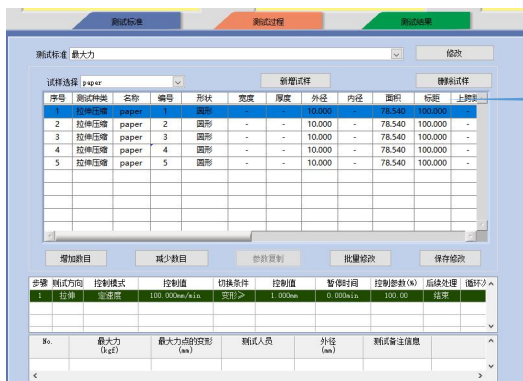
测试标准 测试过程 测试结果

测试标准 最大力 修改

试样选择 paper 新增试样 删除试样

| 序号 | 测试种类 | 名称 | 编号 | 形状 | 宽度 | 厚度 | 外径 | 内径 | 面积 | 标距 | 上脚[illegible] |
|---|---|---|---|---|---|---|---|---|---|---|---|
| 1 | 拉伸压缩 | paper | 1 | 圆形 | - | - | 10.000 | - | 78.540 | 100.000 | - |
| 2 | 拉伸压缩 | paper | 2 | 圆形 | - | - | 10.000 | - | 78.540 | 100.000 | - |
| 3 | 拉伸压缩 | paper | 3 | 圆形 | - | - | 10.000 | - | 78.540 | 100.000 | - |
| 4 | 拉伸压缩 | paper | 4 | 圆形 | - | - | 10.000 | - | 78.540 | 100.000 | - |
| 5 | 拉伸压缩 | paper | 5 | 圆形 | - | - | 10.000 | - | 78.540 | 100.000 | - |

增加数目 减少数目 参数复制 批量修改 保存修改

| 步骤 | 测试方向 | 控制模式 | 控制值 | 切换条件 | 控制值 | 暂停时间 | 控制参数(%) | 后续处理 | 循环次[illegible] |
|---|---|---|---|---|---|---|---|---|---|
| 1 | 拉伸 | 定速度 | 100.000mm/min | 变形≥ | 1.000mm | 0.000min | 100.00 | 结束 | |

| No. | 最大力 (kgf) | 最大力点的变形 (mm) | 测试人员 | 外径 (mm) | 测试备注信息 |
|---|---|---|---|---|---|